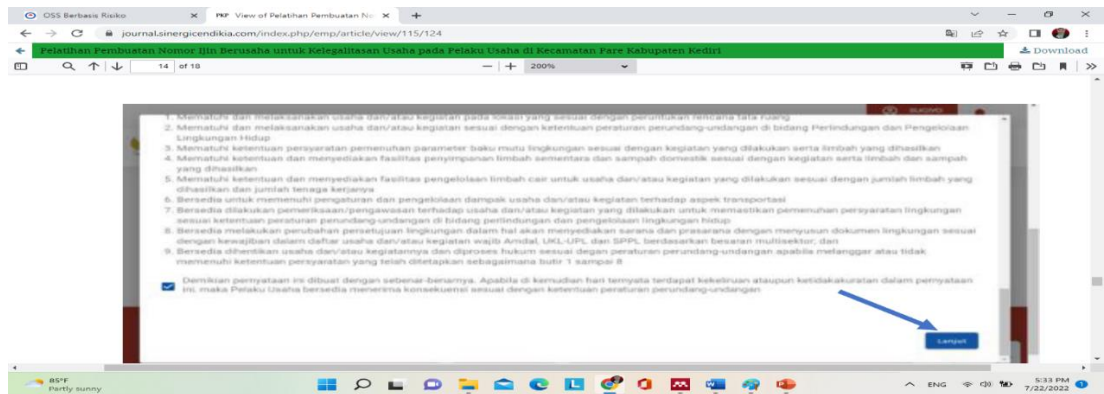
OSS Berbasis Risiko
PKP View of Pelatihan Pembuatan No
journal.sinergicendikia.com/index.php/emp/article/view/115/124
Pelatihan Pembuatan Nomor Ijin Berusaha untuk Kelegalitasan Usaha pada Pelaku Usaha di Kecamatan Pare Kabupaten Kediri
Download
14 of 18
200%

1. Mematuhi dan melaksanakan usaha dan/atau kegiatan pada lokasi yang sesuai dengan peruntukan rencana tata ruang
2. Mematuhi dan melaksanakan usaha dan/atau kegiatan sesuai dengan ketentuan peraturan perundang-undangan di bidang Perlindungan dan Pengelolaan Lingkungan Hidup
3. Mematuhi ketentuan persyaratan pemenuhan parameter baku mutu lingkungan sesuai dengan kegiatan yang dilakukan serta limbah yang dihasilkan
4. Mematuhi ketentuan dan menyediakan fasilitas penyimpanan limbah sementara dan sampah domestik sesuai dengan kegiatan serta limbah dan sampah yang dihasilkan
5. Mematuhi ketentuan dan menyediakan fasilitas pengelolaan limbah cair untuk usaha dan/atau kegiatan yang dilakukan sesuai dengan jumlah limbah yang dihasilkan dan jumlah tenaga kerjanya
6. Bersedia untuk memenuhi pengaturan dan pengelolaan dampak usaha dan/atau kegiatan terhadap aspek transportasi
7. Bersedia dilakukan pemeriksaan/pengawasan terhadap usaha dan/atau kegiatan yang dilakukan untuk memastikan pemenuhan persyaratan lingkungan sesuai ketentuan peraturan perundang-undangan di bidang perlindungan dan pengelolaan lingkungan hidup
8. Bersedia melakukan perubahan persetujuan lingkungan dalam hal akan menyediakan sarana dan prasarana dengan menyusun dokumen lingkungan sesuai dengan kewajiban dalam daftar usaha dan/atau kegiatan wajib Amdal, UKL-UPL dan SPPL berdasarkan besaran multisektor; dan
9. Bersedia dihentikan usaha dan/atau kegiatannya dan diproses hukum sesuai dengan peraturan perundang-undangan apabila melanggar atau tidak memenuhi ketentuan persyaratan yang telah ditetapkan sebagaimana butir 1 sampai 8

Demikian pernyataan ini dibuat dengan sebenar-benarnya. Apabila di kemudian hari ternyata terdapat kekeliruan ataupun ketidakakuratan dalam pernyataan ini, maka Pelaku Usaha bersedia menerima konsekuensi sesuai dengan ketentuan peraturan perundang-undangan

Lanjut

85°F
Partly sunny
ENG
5:33 PM
7/22/2022